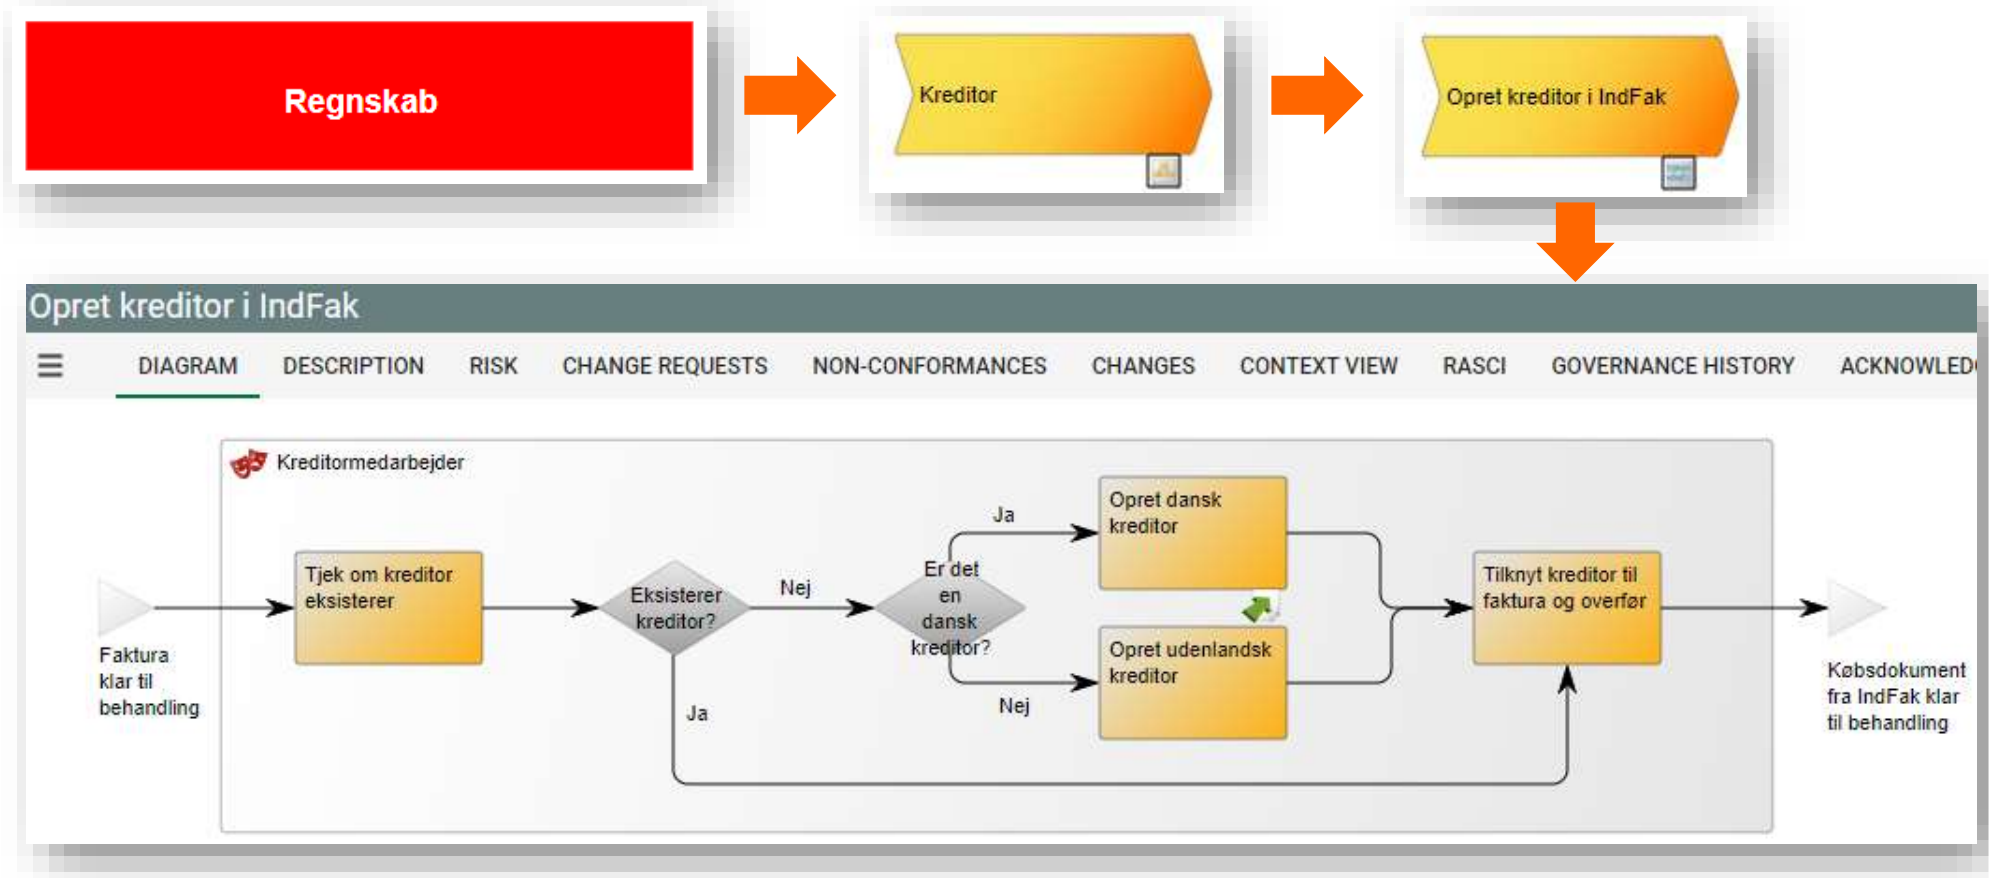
Regnskab

Kreditor

Opret kreditor i IndFak

Opret kreditor i IndFak

DIAGRAM DESCRIPTION RISK CHANGE REQUESTS NON-CONFORMANCES CHANGES CONTEXT VIEW RASCI GOVERNANCE HISTORY ACKNOWLED

Kreditormedarbejder

Faktura klar til behandling

Tjek om kreditor eksisterer

Eksisterer kreditor?

Nej

Ja

Er det en dansk kreditor?

Ja

Nej

Opret dansk kreditor

Opret udenlandsk kreditor

Tilknyt kreditor til faktura og overfør

Købsdokument fra IndFak klar til behandling